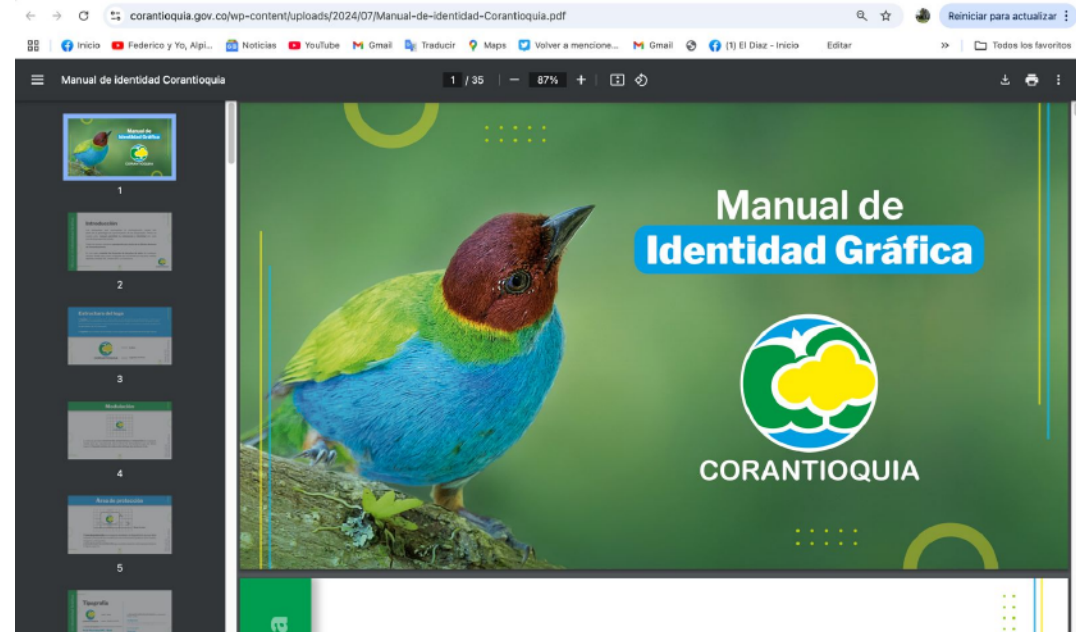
corantioquia.gov.co/wp-content/uploads/2024/07/Manual-de-identidad-Corantioquia.pdf

Reiniciar para actualizar

Inicio | Federico y Yo, Alpi... | Noticias | YouTube | Gmail | Traducir | Maps | Volver a mencione... | Gmail | (1) El Diaz - Inicio | Editar | » | Todos los favoritos

Manual de identidad Corantioquia | 1 / 35 | — | 87% | +

1
Introducción
2
Estructura del logo
3
Modulación
4
Área de protección
5
Tipografía

Manual de
Identidad Gráfica

CORANTIOQUIA